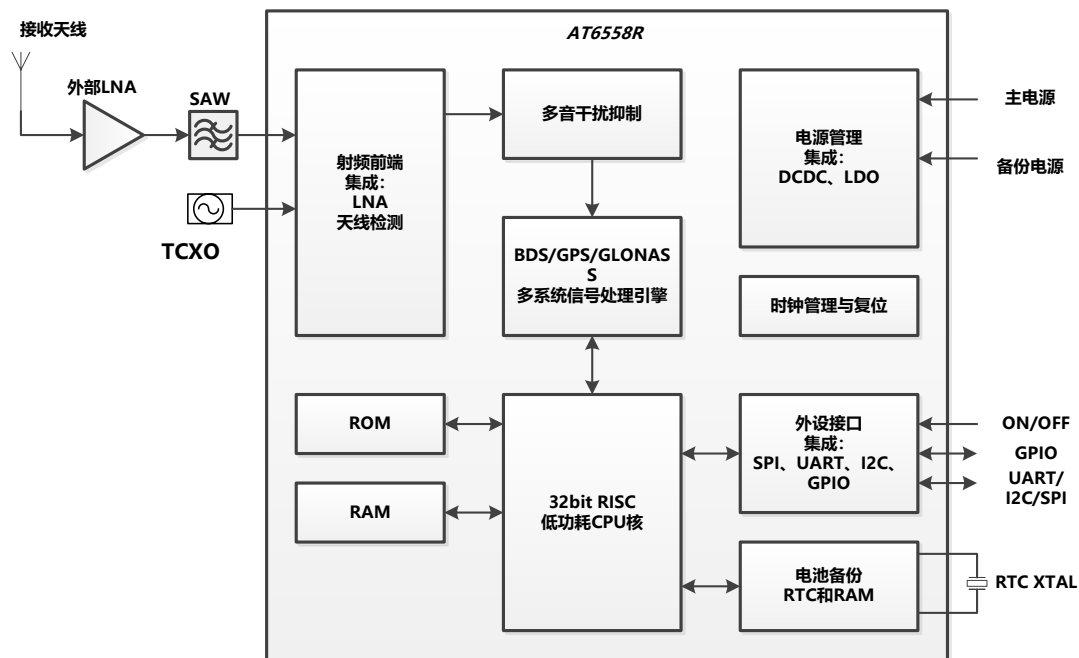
接收天线

外部LNA

SAW

TCXO

AT6558R

射频前端
集成:
LNA
天线检测

多音干扰抑制

BDS/GPS/GLONASS
多系统信号处理引擎

电源管理
集成:
DCDC、LDO

时钟管理与复位

主电源

备份电源

ROM

RAM

32bit RISC
低功耗CPU核

外设接口
集成:
SPI、UART、I2C、GPIO

电池备份
RTC和RAM

ON/OFF

GPIO

UART/
I2C/SPI

RTC XTAL